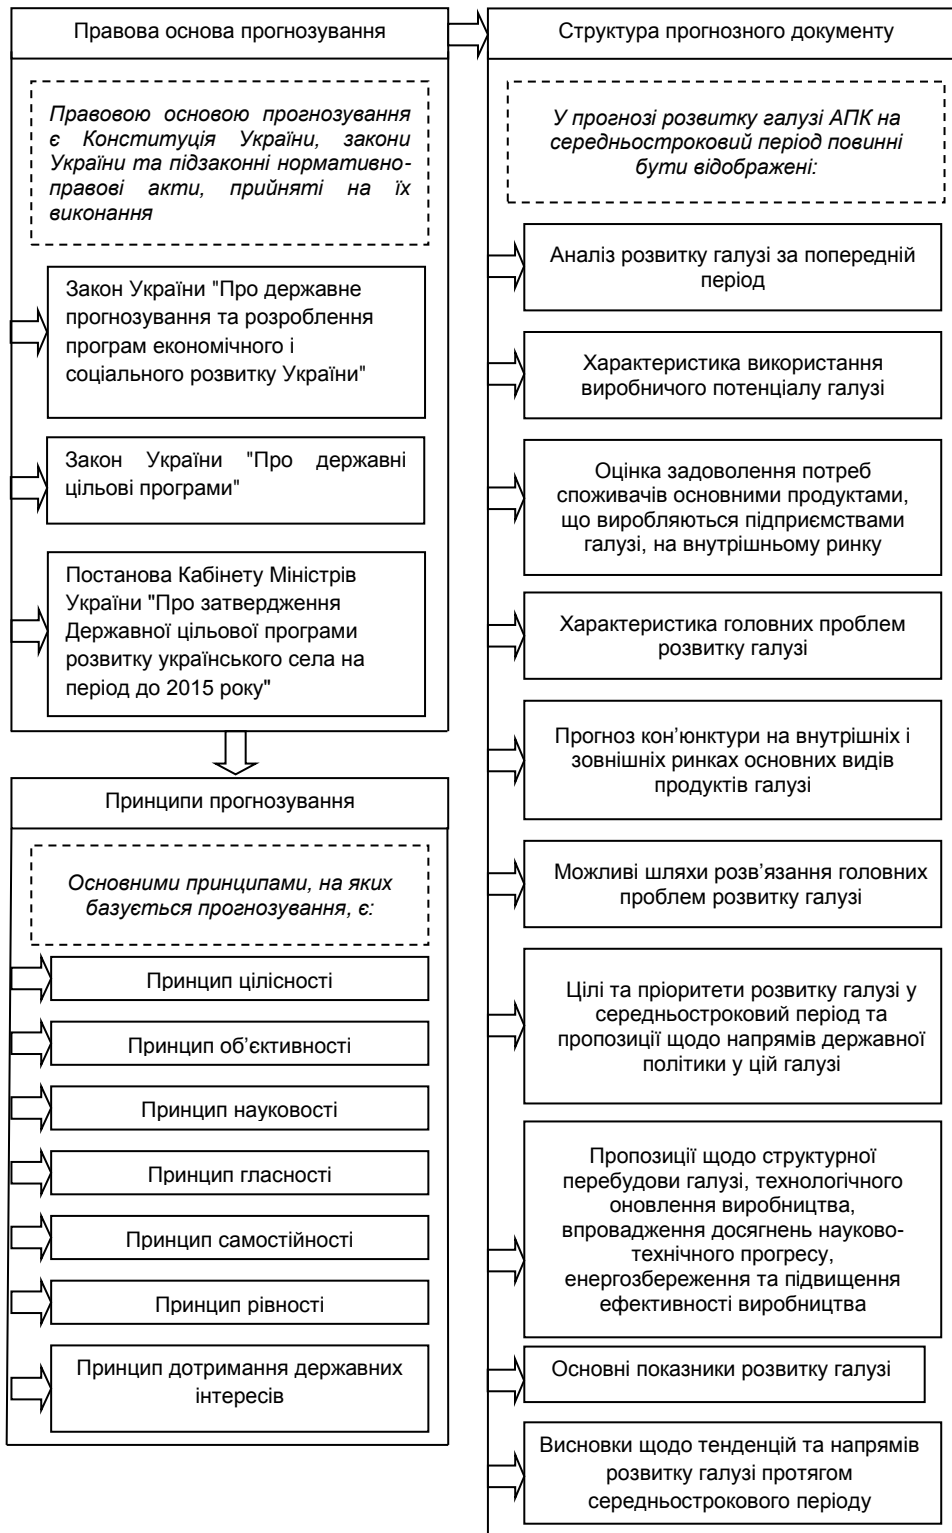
Правова основа прогнозування

Правовою основою прогнозування є Конституція України, закони України та підзаконні нормативно-правові акти, прийняті на їх виконання

Закон України "Про державне прогнозування та розроблення програм економічного і соціального розвитку України"

Закон України "Про державні цільові програми"

Постанова Кабінету Міністрів України "Про затвердження Державної цільової програми розвитку українського села на період до 2015 року"

Принципи прогнозування

Основними принципами, на яких базується прогнозування, є:

Принцип цілісності

Принцип об’єктивності

Принцип науковості

Принцип гласності

Принцип самостійності

Принцип рівності

Принцип дотримання державних інтересів

Структура прогнозного документу

У прогнозі розвитку галузі АПК на середньостроковий період повинні бути відображені:

Аналіз розвитку галузі за попередній період

Характеристика використання виробничого потенціалу галузі

Оцінка задоволення потреб споживачів основними продуктами, що виробляються підприємствами галузі, на внутрішньому ринку

Характеристика головних проблем розвитку галузі

Прогноз кон’юнктури на внутрішніх і зовнішніх ринках основних видів продуктів галузі

Можливі шляхи розв’язання головних проблем розвитку галузі

Цілі та пріоритети розвитку галузі у середньостроковий період та пропозиції щодо напрямів державної політики у цій галузі

Пропозиції щодо структурної перебудови галузі, технологічного оновлення виробництва, впровадження досягнень науково-технічного прогресу, енергозбереження та підвищення ефективності виробництва

Основні показники розвитку галузі

Висновки щодо тенденцій та напрямів розвитку галузі протягом середньострокового періоду